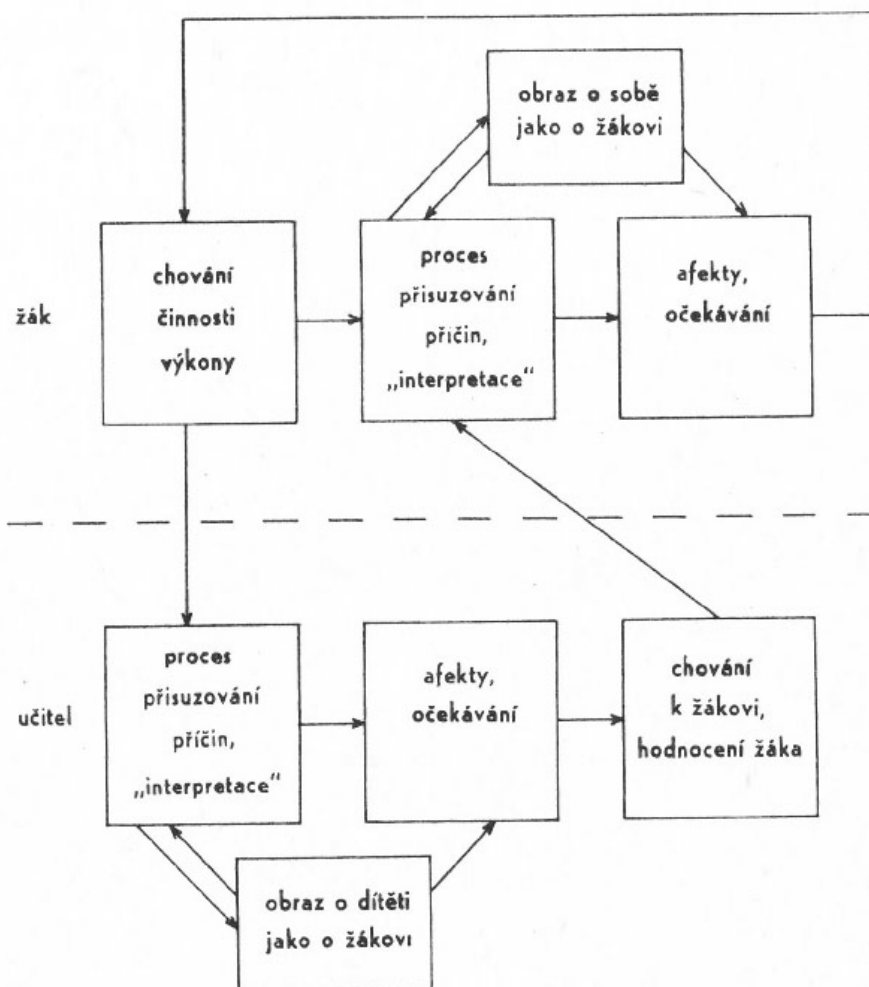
obraz o sobě jako o žákovi

žák

chování činnosti výkony

proces přisuzování příčin, „interpretace"

afekty, očekávání

učitel

proces přisuzování příčin, „interpretace"

afekty, očekávání

chování k žákovi, hodnocení žáka

obraz o dítěti jako o žákovi